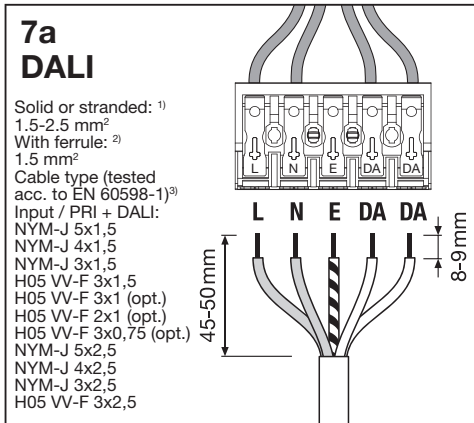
7a
DALI

Solid or stranded: $^{1)}$
1.5-2.5 mm$^2$
With ferrule: $^{2)}$
1.5 mm$^2$
Cable type (tested acc. to EN 60598-1)$^{3)}$
Input / PRI + DALI:
NYM-J 5x1,5
NYM-J 4x1,5
NYM-J 3x1,5
H05 VV-F 3x1,5
H05 VV-F 3x1 (opt.)
H05 VV-F 2x1 (opt.)
H05 VV-F 3x0,75 (opt.)
NYM-J 5x2,5
NYM-J 4x2,5
NYM-J 3x2,5
H05 VV-F 3x2,5

L N E DA DA

L N E DA DA

45-50mm

8-9mm